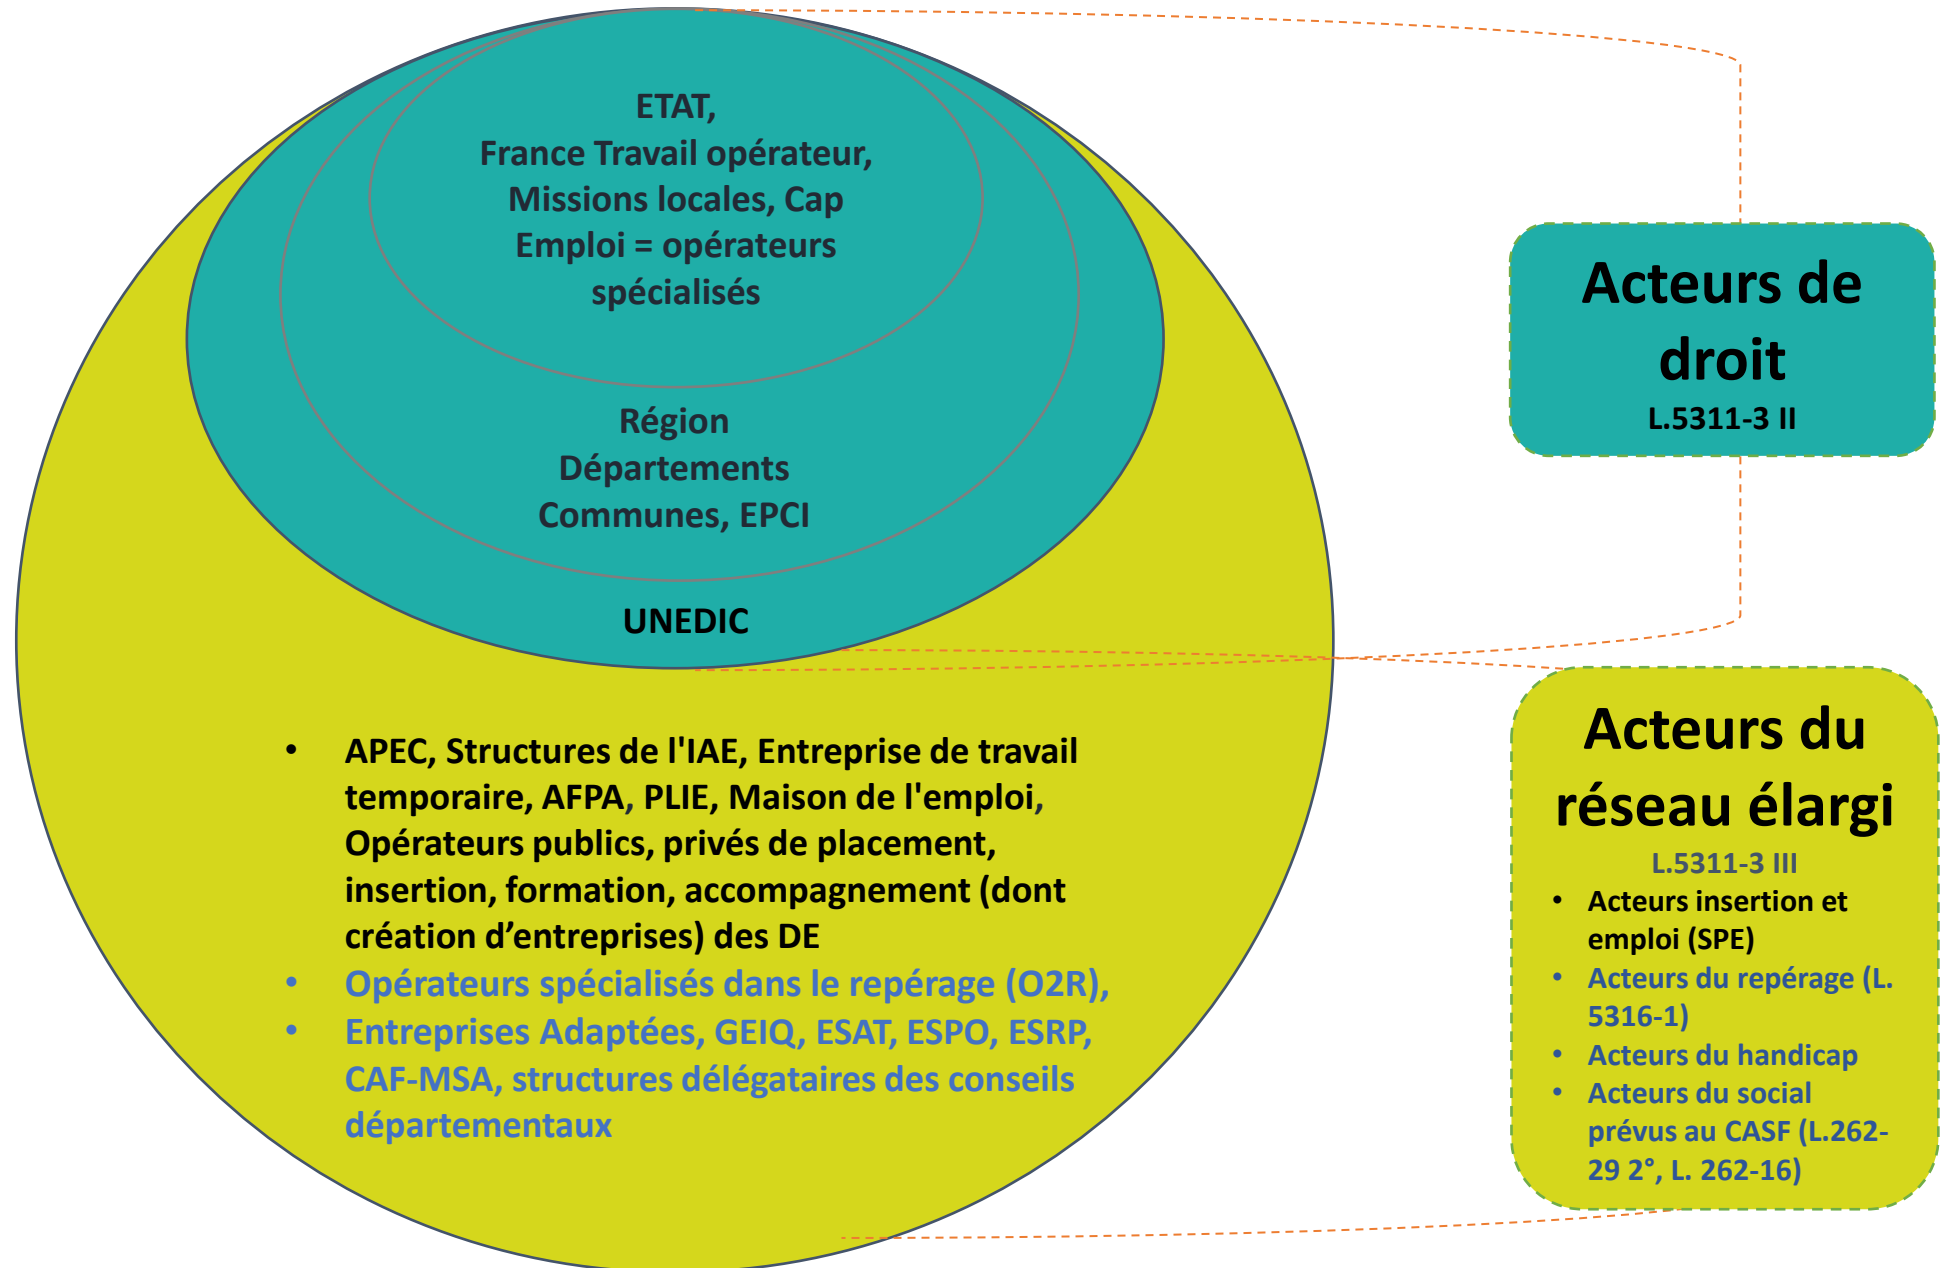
ETAT,
France Travail opérateur,
Missions locales, Cap
Emploi = opérateurs
spécialisés

Région
Départements
Communes, EPCI

UNEDIC

- APEC, Structures de l'IAE, Entreprise de travail temporaire, AFPA, PLIE, Maison de l'emploi, Opérateurs publics, privés de placement, insertion, formation, accompagnement (dont création d'entreprises) des DE
- Opérateurs spécialisés dans le repérage (O2R),
- Entreprises Adaptées, GEIQ, ESAT, ESPO, ESRP, CAF-MSA, structures délégataires des conseils départementaux

Acteurs de droit
L.5311-3 II

Acteurs du réseau élargi
L.5311-3 III
- Acteurs insertion et emploi (SPE)
- Acteurs du repérage (L. 5316-1)
- Acteurs du handicap
- Acteurs du social prévus au CASF (L.262-29 2°, L. 262-16)